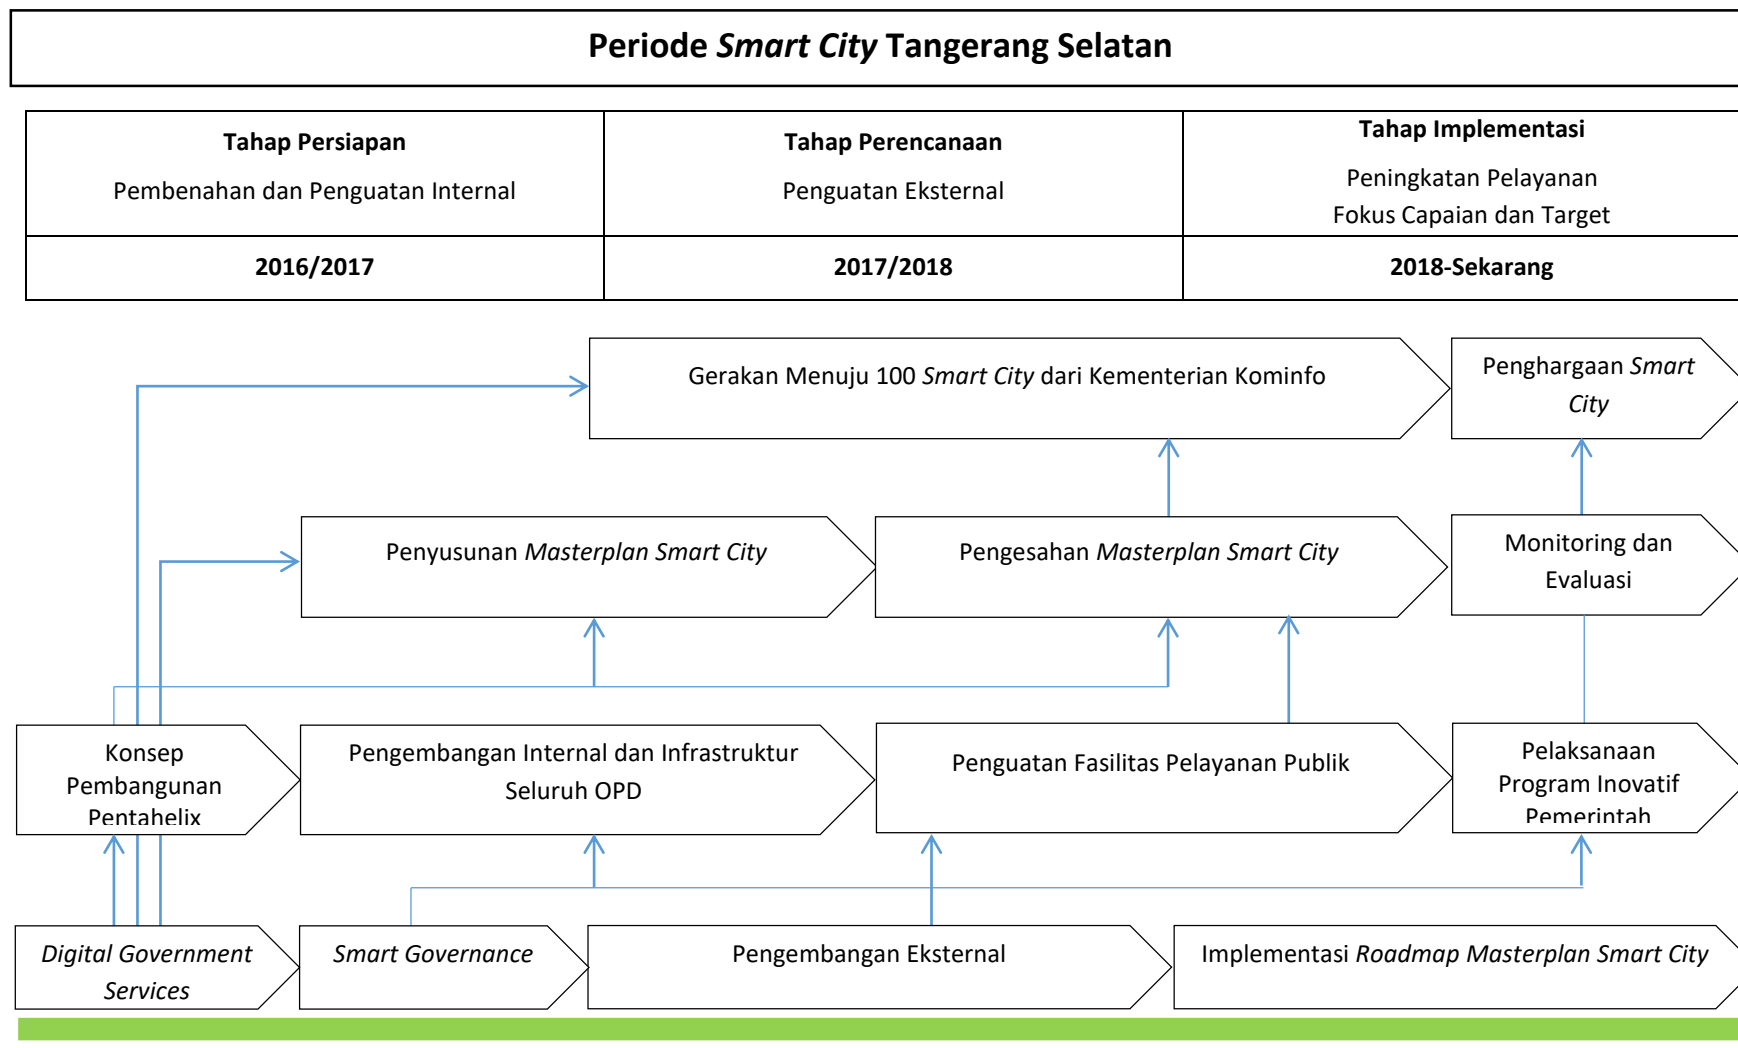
Periode Smart City Tangerang Selatan

| Tahap Persiapan<br>Pembenahan dan Penguatan Internal | Tahap Perencanaan<br>Penguatan Eksternal | Tahap Implementasi<br>Peningkatan Pelayanan<br>Fokus Capaian dan Target |
|---|---|---|
| 2016/2017 | 2017/2018 | 2018-Sekarang |

Gerakan Menuju 100 Smart City dari Kementerian Kominfo

Penghargaan Smart City

Penyusunan Masterplan Smart City

Pengesahan Masterplan Smart City

Monitoring dan Evaluasi

Konsep Pembangunan Pentahelix

Pengembangan Internal dan Infrastruktur Seluruh OPD

Penguatan Fasilitas Pelayanan Publik

Pelaksanaan Program Inovatif Pemerintah

Digital Government Services

Smart Governance

Pengembangan Eksternal

Implementasi Roadmap Masterplan Smart City